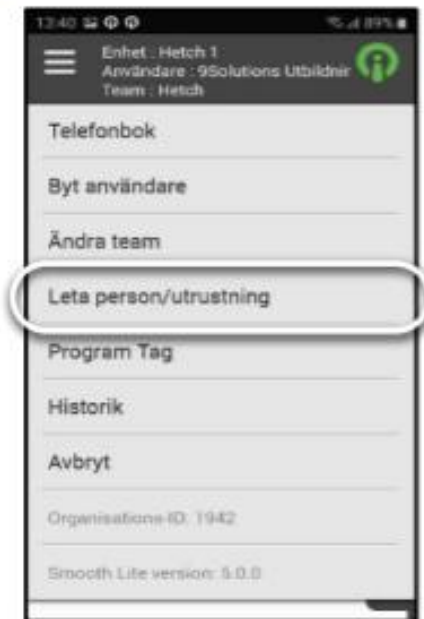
12:40 89%

Enhet : Hetch 1
Användare : 9Solutions Utbildnir
Team : Hetch

Telefonbok

Byt användare

Ändra team

Leta person/utrustning

Program Tag

Historik

Avbryt

Organisations-ID: 1942

Smooth Lite version: 5.0.0